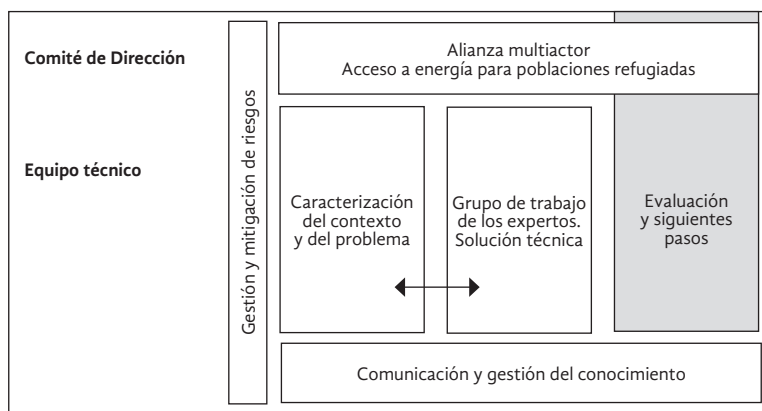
Comité de Dirección

Equipo técnico

Gestión y mitigación de riesgos

Alianza multiactor
Acceso a energía para poblaciones refugiadas

Caracterización del contexto y del problema

Grupo de trabajo de los expertos. Solución técnica

Evaluación y siguientes pasos

Comunicación y gestión del conocimiento